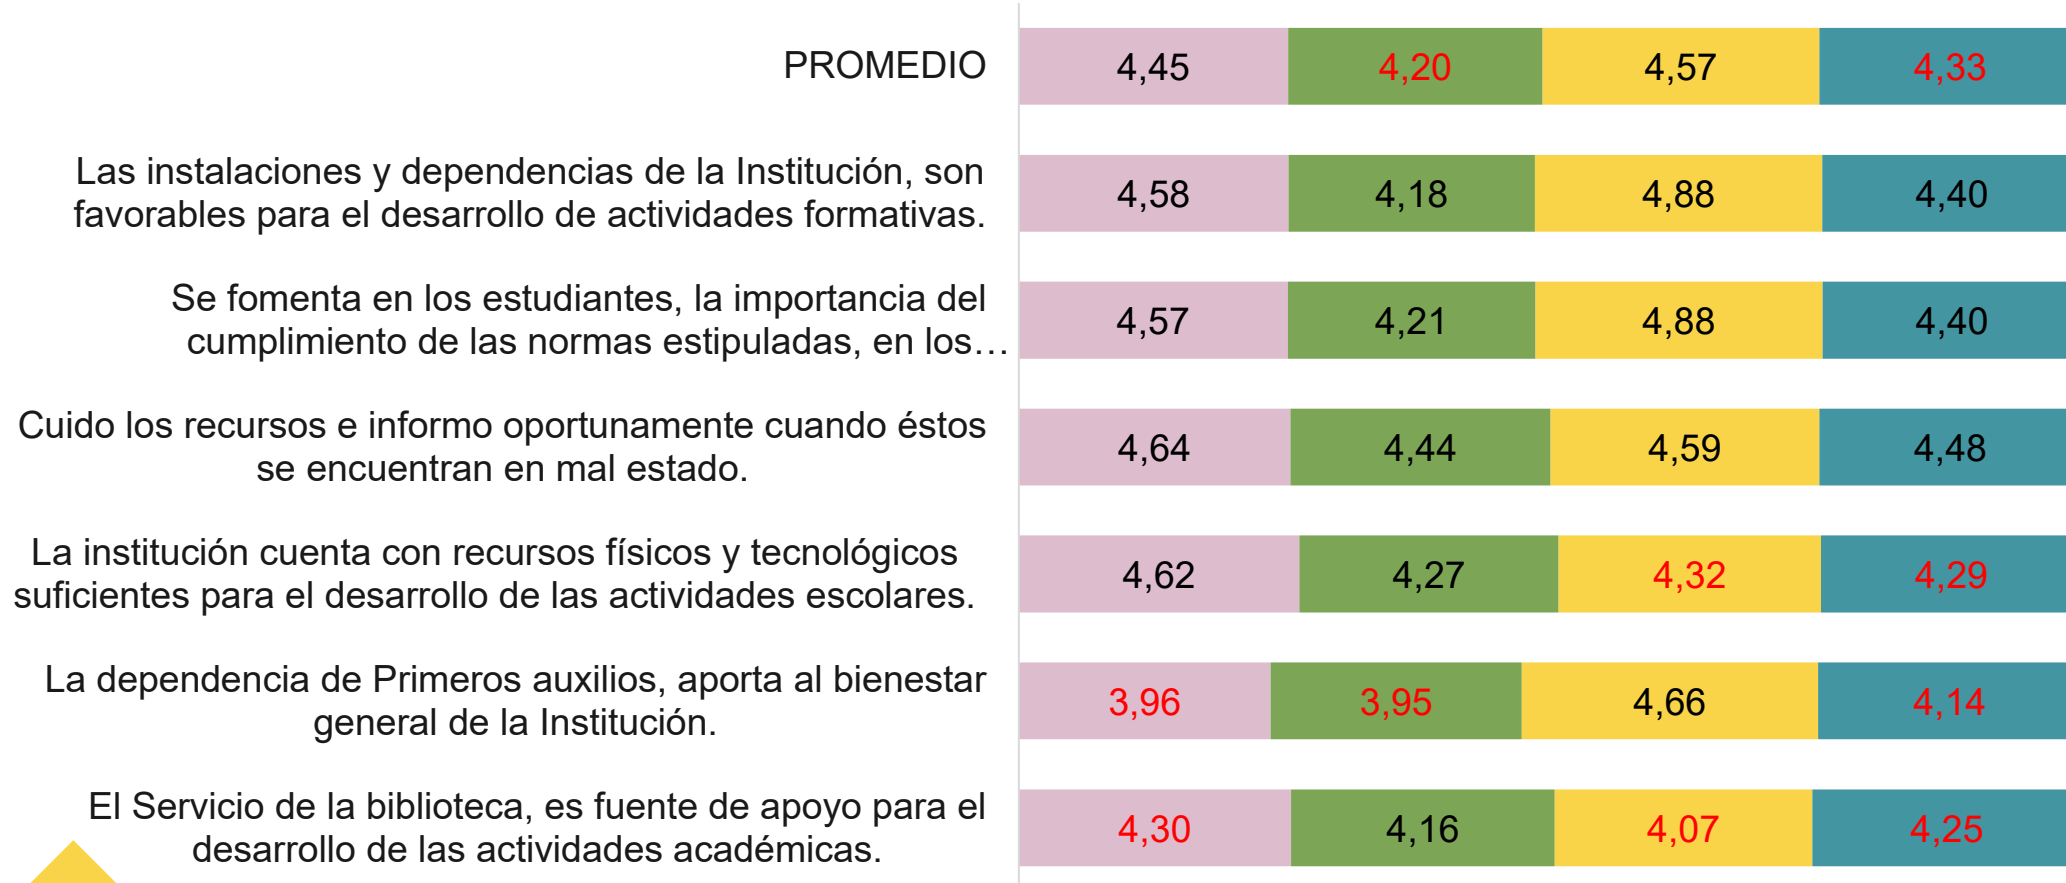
| | | | | |
|---|---|---|---|---|
| PROMEDIO | 4,45 | 4,20 | 4,57 | 4,33 |
| Las instalaciones y dependencias de la Institución, son favorables para el desarrollo de actividades formativas. | 4,58 | 4,18 | 4,88 | 4,40 |
| Se fomenta en los estudiantes, la importancia del cumplimiento de las normas estipuladas, en los… | 4,57 | 4,21 | 4,88 | 4,40 |
| Cuido los recursos e informo oportunamente cuando éstos se encuentran en mal estado. | 4,64 | 4,44 | 4,59 | 4,48 |
| La institución cuenta con recursos físicos y tecnológicos suficientes para el desarrollo de las actividades escolares. | 4,62 | 4,27 | 4,32 | 4,29 |
| La dependencia de Primeros auxilios, aporta al bienestar general de la Institución. | 3,96 | 3,95 | 4,66 | 4,14 |
| El Servicio de la biblioteca, es fuente de apoyo para el desarrollo de las actividades académicas. | 4,30 | 4,16 | 4,07 | 4,25 |